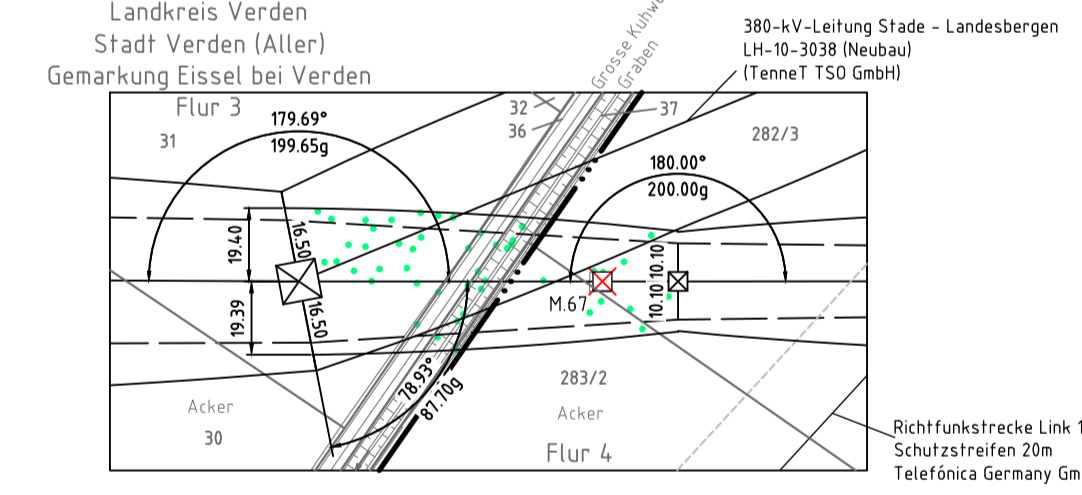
Landkreis Verden
Stadt Verden (Aller)
Gemarkung Eissel bei Verden

Grosse Kuhw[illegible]
Graben

380-kV-Leitung Stade - Landesbergen
LH-10-3038 (Neubau)
(TenneT TSO GmbH)

Flur 3

31

179.69°
199.65g

32
36
37

282/3

180.00°
200.00g

19.40
16.50
19.39
16.50

10.10
10.10

M.67

78.93°
87.70g

283/2

Acker
30

Acker

Flur 4

Richtfunkstrecke Link 1
Schutzstreifen 20m
Telefónica Germany Gm